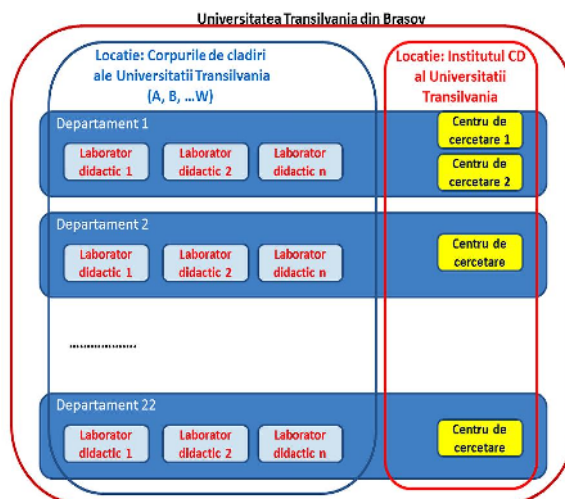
Universitatea Transilvania din Brasov

Locatie: Corpurile de cladiri ale Universitatii Transilvania (A, B, ...W)

Locatie: Institutul CD al Universitatii Transilvania

Departament 1

Laborator didactic 1

Laborator didactic 2

Laborator didactic n

Centru de cercetare 1

Centru de cercetare 2

Departament 2

Laborator didactic 1

Laborator didactic 2

Laborator didactic n

Centru de cercetare

..................

Departament 22

Laborator didactic 1

Laborator didactic 2

Laborator didactic n

Centru de cercetare